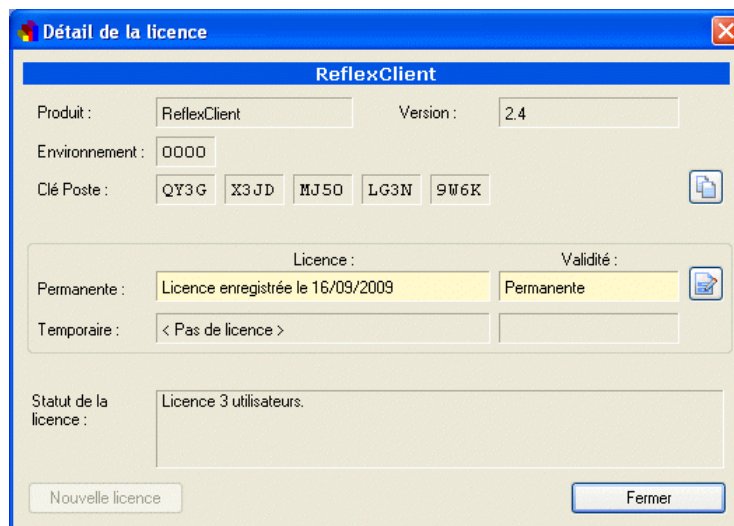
Détail de la licence

ReflexClient

Produit : ReflexClient

Version : 2.4

Environnement : 0000

Clé Poste : QY3G X3JD MJ50 LG3N 9W6K

Licence :

Validité :

Permanente : Licence enregistrée le 16/09/2009 Permanente

Temporaire : < Pas de licence >

Statut de la licence : Licence 3 utilisateurs.

Nouvelle licence

Fermer